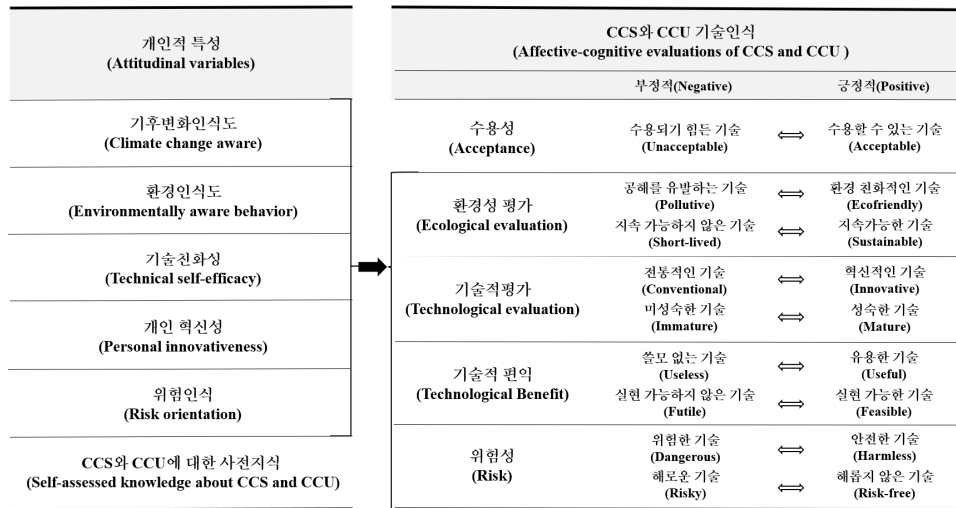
개인적 특성
(Attitudinal variables)

기후변화인식도
(Climate change aware)

환경인식도
(Environmentally aware behavior)

기술친화성
(Technical self-efficacy)

개인 혁신성
(Personal innovativeness)

위험인식
(Risk orientation)

CCS와 CCU에 대한 사전지식
(Self-assessed knowledge about CCS and CCU)

CCS와 CCU 기술인식
(Affective-cognitive evaluations of CCS and CCU )

| | 부정적(Negative) | | 긍정적(Positive) |
|---|---|---|---|
| 수용성 (Acceptance) | 수용되기 힘든 기술 (Unacceptable) | ⟺ | 수용할 수 있는 기술 (Acceptable) |
| 환경성 평가 (Ecological evaluation) | 공해를 유발하는 기술 (Pollutive) | ⟺ | 환경 친화적인 기술 (Ecofriendly) |
| | 지속 가능하지 않은 기술 (Short-lived) | ⟺ | 지속가능한 기술 (Sustainable) |
| 기술적평가 (Technological evaluation) | 전통적인 기술 (Conventional) | ⟺ | 혁신적인 기술 (Innovative) |
| | 미성숙한 기술 (Immature) | ⟺ | 성숙한 기술 (Mature) |
| 기술적 편익 (Technological Benefit) | 쓸모 없는 기술 (Useless) | ⟺ | 유용한 기술 (Useful) |
| | 실현 가능하지 않은 기술 (Futile) | ⟺ | 실현 가능한 기술 (Feasible) |
| 위험성 (Risk) | 위험한 기술 (Dangerous) | ⟺ | 안전한 기술 (Harmless) |
| | 해로운 기술 (Risky) | ⟺ | 해롭지 않은 기술 (Risk-free) |